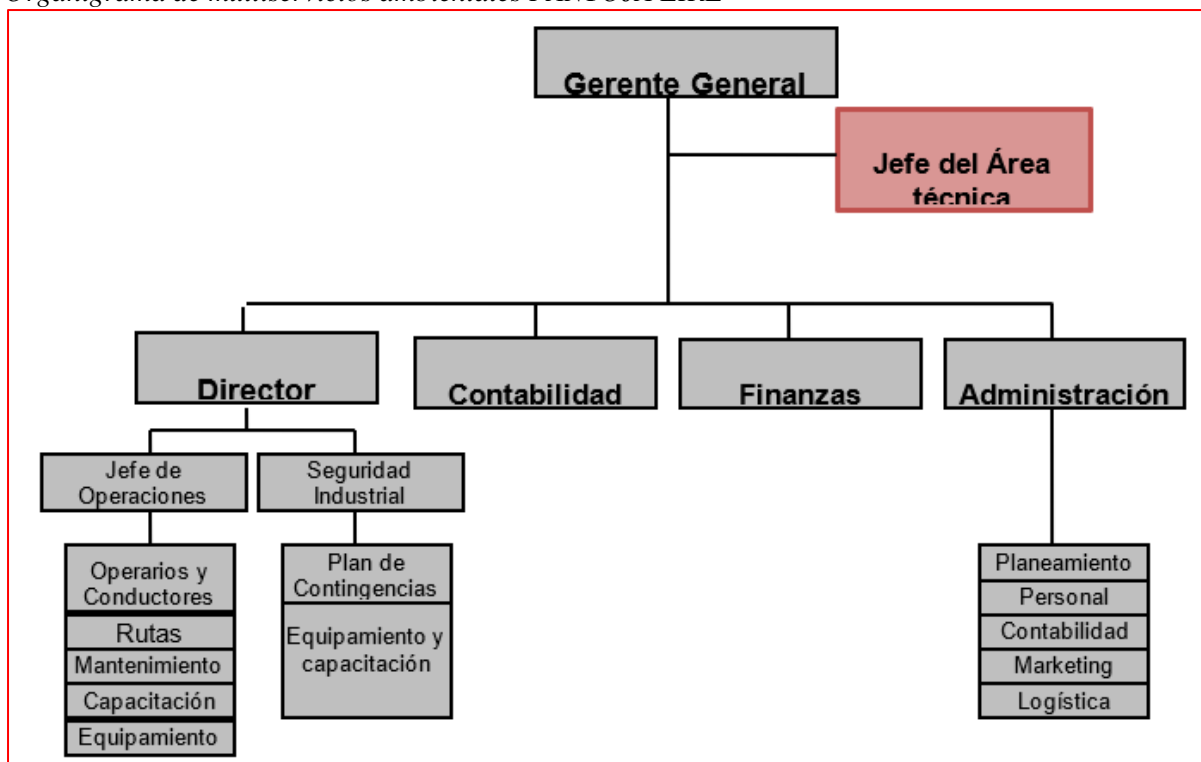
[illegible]

Gerente General

Jefe del Área técnica

Director

Contabilidad

Finanzas

Administración

Jefe de Operaciones

Seguridad Industrial

Operarios y Conductores

Rutas

Mantenimiento

Capacitación

Equipamiento

Plan de Contingencias

Equipamiento y capacitación

Planeamiento

Personal

Contabilidad

Marketing

Logística